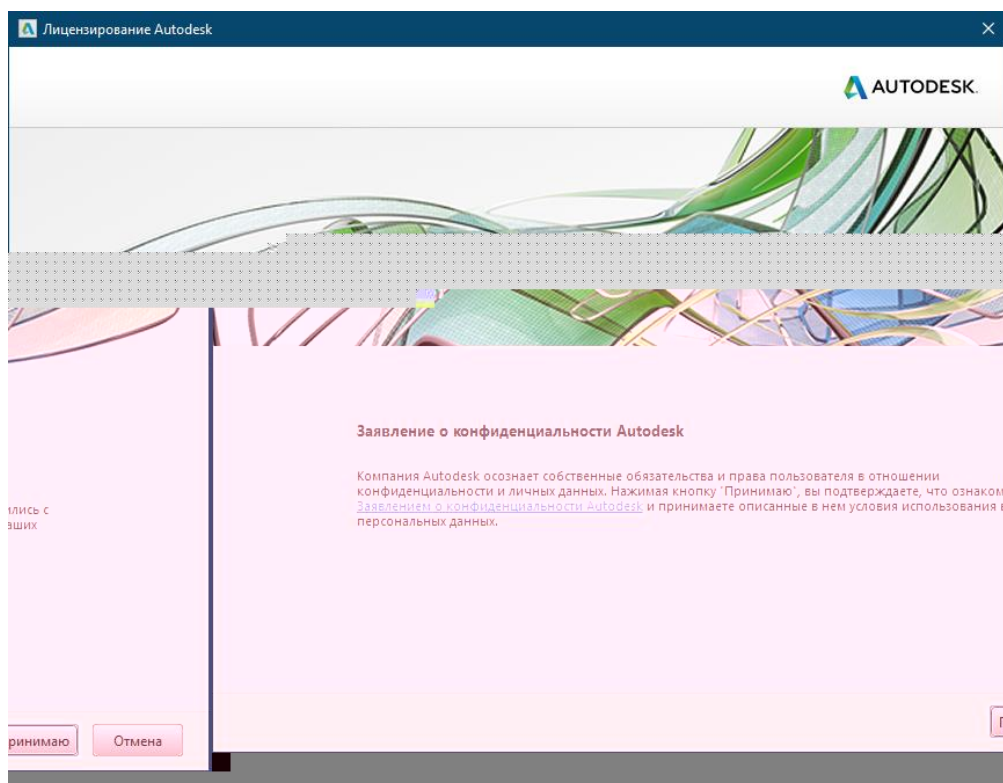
Лицензирование Autodesk

AUTODESK.

лись с
аших

ринимаю

Отмена

Заявление о конфиденциальности Autodesk

Компания Autodesk осознает собственные обязательства и права пользователя в отношении конфиденциальности и личных данных. Нажимая кнопку 'Принимаю', вы подтверждаете, что ознаком Заявлением о конфиденциальности Autodesk и принимаете описанные в нем условия использования персональных данных.

П